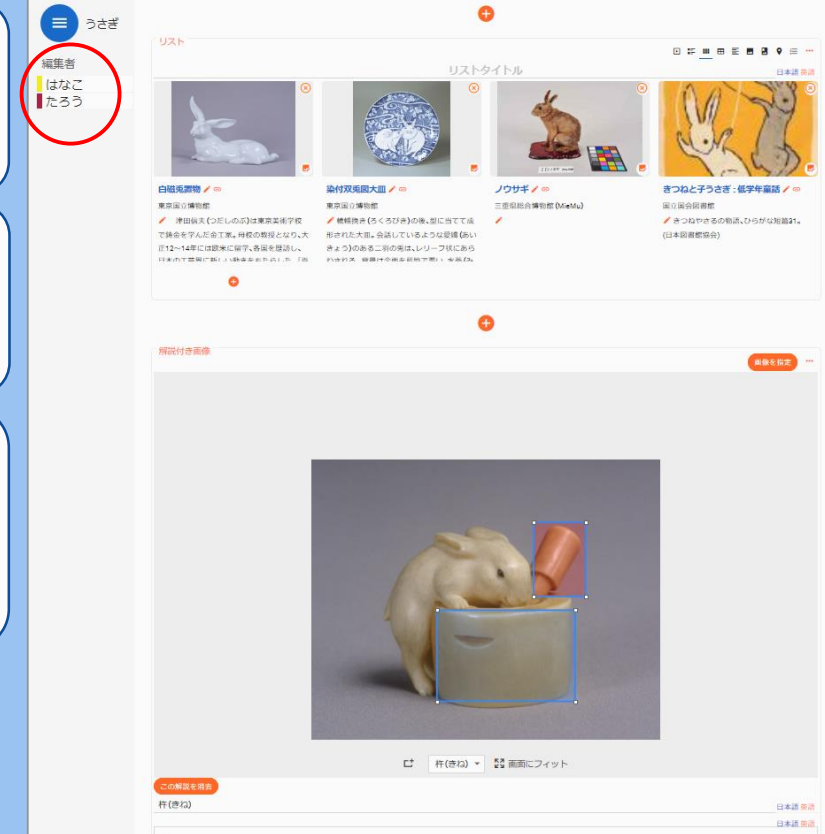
うさぎ

編集者
はなこ
たろう

リスト
リストタイトル
日本語 英語

白磁兎置物
東京国立博物館
津田信夫（つだしのぶ）は東京美術学校で鋳金を学んだ金工家。母校の教授となり、大正12～14年には欧米に留学、各国を歴訪し、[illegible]

染付双兎図大皿
東京国立博物館
轆轤挽き（ろくろびき）の後、型に当てて成形された大皿。会話しているような愛嬌（あいきょう）のある二羽の兎は、レリーフ状にあら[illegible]

ノウサギ
三重県総合博物館（MieMu）

きつねと子うさぎ：低学年童話
国立国会図書館
きつねやさるの物語。ひらがな短話31。（日本図書館協会）

解説付き画像
画像を指定

杵（きね）
画面にフィット
この解説を消去
杵（きね）
日本語 英語
日本語 英語